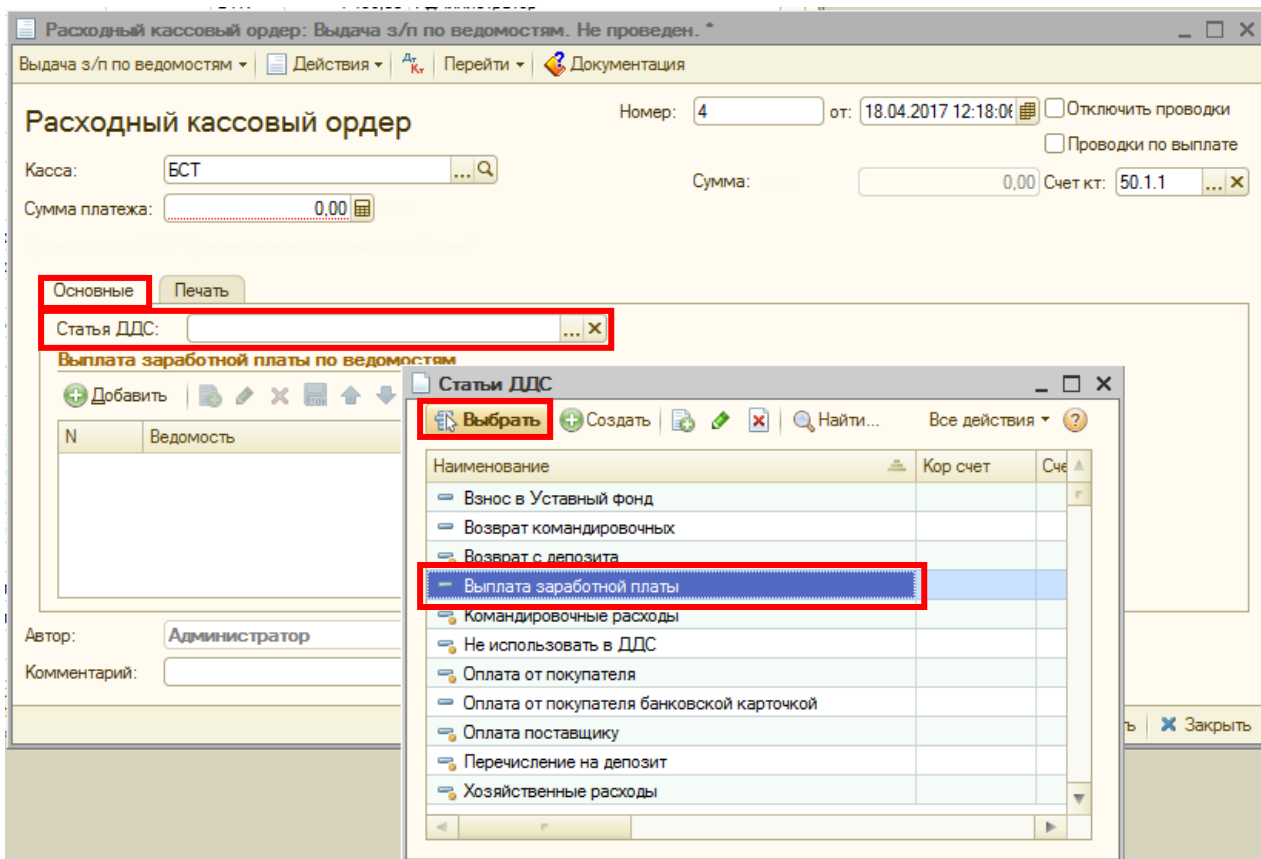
Расходный кассовый ордер: Выдача з/п по ведомостям. Не проведен. *

Выдача з/п по ведомостям ▾ | Действия ▾ | Перейти ▾ | Документация

Расходный кассовый ордер

Номер: 4 от: 18.04.2017 12:18:0
Отключить проводки
Проводки по выплате

Касса: БСТ

Сумма: 0,00 Счет кт: 50.1.1

Сумма платежа: 0,00

Основные | Печать

Статья ДДС:

Выплата заработной платы по ведомостям

Добавить

| N | Ведомость |
|---|---|

Автор: Администратор

Комментарий:

ть | Закрыть

Статьи ДДС

Выбрать | Создать | Найти... | Все действия ▾

| Наименование | Кор счет | Сче |
|---|---|---|
| Взнос в Уставный фонд | | |
| Возврат командировочных | | |
| Возврат с депозита | | |
| Выплата заработной платы | | |
| Командировочные расходы | | |
| Не использовать в ДДС | | |
| Оплата от покупателя | | |
| Оплата от покупателя банковской карточкой | | |
| Оплата поставщику | | |
| Перечисление на депозит | | |
| Хозяйственные расходы | | |